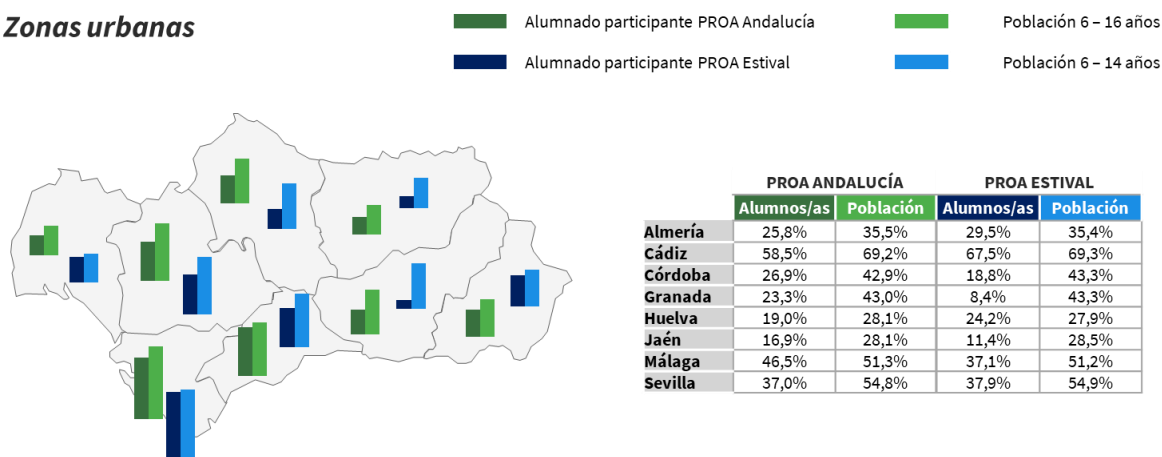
Zonas urbanas

Alumnado participante PROA Andalucía
Población 6 – 16 años
Alumnado participante PROA Estival
Población 6 – 14 años

| | PROA ANDALUCÍA | | PROA ESTIVAL | |
|---|---|---|---|---|
| | Alumnos/as | Población | Alumnos/as | Población |
| Almería | 25,8% | 35,5% | 29,5% | 35,4% |
| Cádiz | 58,5% | 69,2% | 67,5% | 69,3% |
| Córdoba | 26,9% | 42,9% | 18,8% | 43,3% |
| Granada | 23,3% | 43,0% | 8,4% | 43,3% |
| Huelva | 19,0% | 28,1% | 24,2% | 27,9% |
| Jaén | 16,9% | 28,1% | 11,4% | 28,5% |
| Málaga | 46,5% | 51,3% | 37,1% | 51,2% |
| Sevilla | 37,0% | 54,8% | 37,9% | 54,9% |